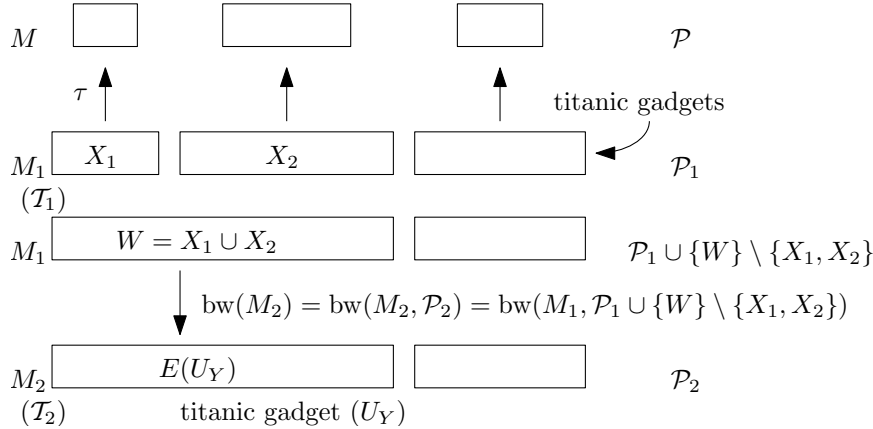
$M$ $\mathcal{P}$

$\tau$

titanic gadgets

$M_1$ $X_1$ $X_2$ $\mathcal{P}_1$

$(\mathcal{T}_1)$

$M_1$ $W = X_1 \cup X_2$ $\mathcal{P}_1 \cup \{W\} \setminus \{X_1, X_2\}$

$\text{bw}(M_2) = \text{bw}(M_2, \mathcal{P}_2) = \text{bw}(M_1, \mathcal{P}_1 \cup \{W\} \setminus \{X_1, X_2\})$

$M_2$ $E(U_Y)$ $\mathcal{P}_2$

$(\mathcal{T}_2)$ titanic gadget $(U_Y)$